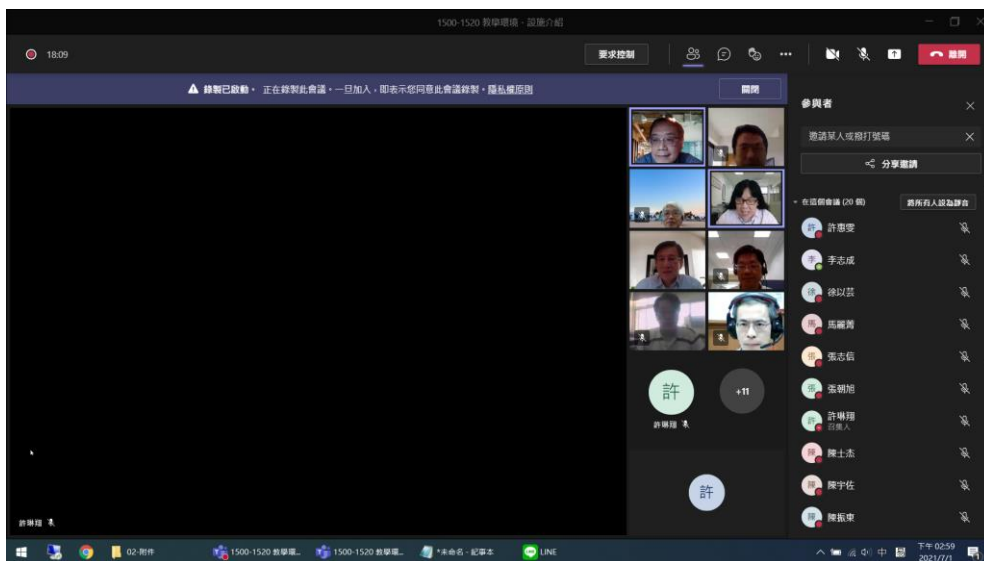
1500-1520 教學環境 - 設施介紹

18:09

要求控制

離開

錄製已啟動。 正在錄製此會議。一旦加入，即表示您同意此會議錄製。隱私權原則

關閉

參與者

邀請某人或撥打號碼

分享邀請

在這個會議 (20 個)

將所有人設為靜音

許惠雯

李志成

徐以芸

馬麗菁

張志信

張朝旭

許琳翔
召集人

陳士杰

陳宇佐

陳振東

許

+11

許琳翔

許

許琳翔

02-附件

1500-1520 教學環...

1500-1520 教學環...

*未命名 - 記事本

LINE

中

下午 02:59
2021/7/1